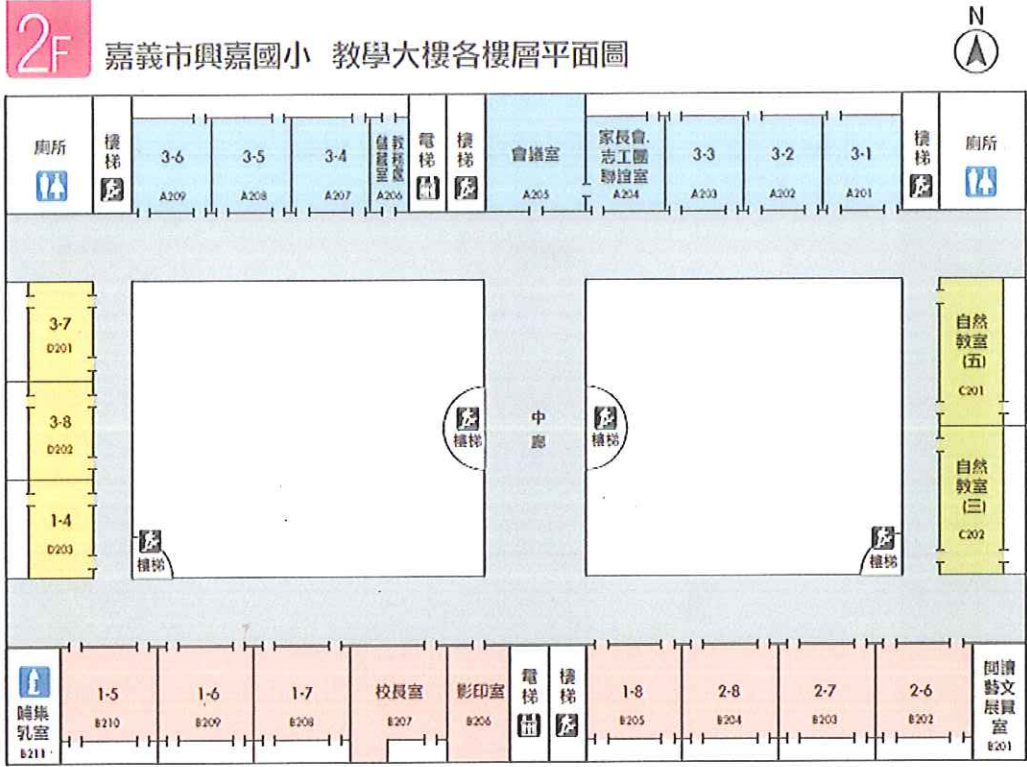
2F 嘉義市興嘉國小 教學大樓各樓層平面圖

N

廁所

樓梯

3-6
A209

3-5
A208

3-4
A207

教務處儲藏室
A206

電梯

樓梯

會議室
A205

家長會.志工團聯誼室
A204

3-3
A203

3-2
A202

3-1
A201

樓梯

廁所

3-7
D201

3-8
D202

1-4
D203

樓梯

樓梯

中廊

樓梯

樓梯

自然教室(五)
C201

自然教室(三)
C202

樓梯

哺集乳室
B211

1-5
B210

1-6
B209

1-7
B208

校長室
B207

影印室
B206

電梯

樓梯

1-8
B205

2-8
B204

2-7
B203

2-6
B202

閱讀藝文展覽室
B201